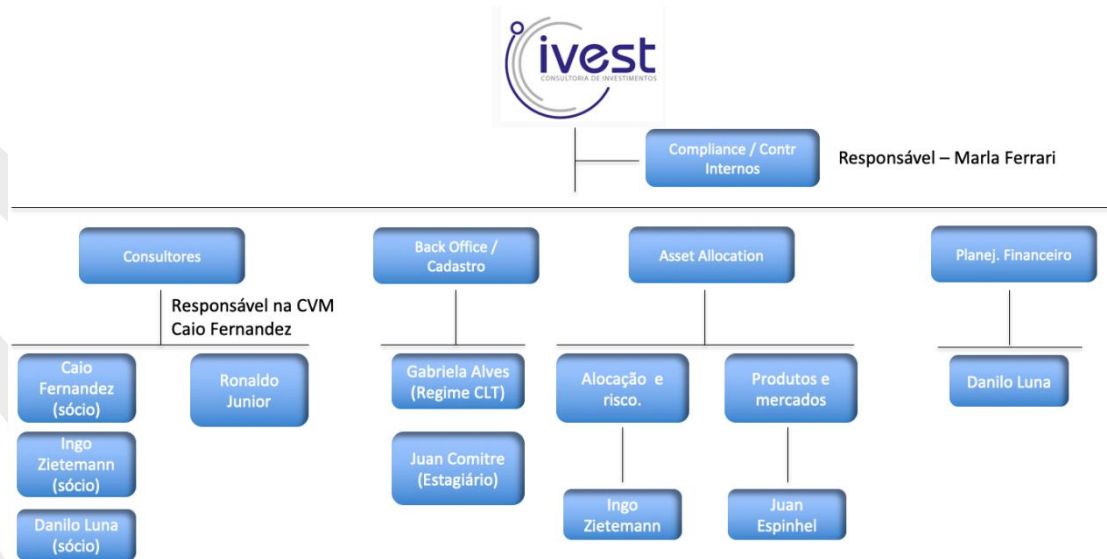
ivest
CONSULTORIA DE INVESTIMENTOS

Compliance / Contr Internos

Responsável – Marla Ferrari

Consultores

Responsável na CVM
Caio Fernandez

Caio Fernandez (sócio)

Ronaldo Junior

Ingo Zietemann (sócio)

Danilo Luna (sócio)

Back Office / Cadastro

Gabriela Alves (Regime CLT)

Juan Comitre (Estagiário)

Asset Allocation

Alocação e risco.

Ingo Zietemann

Produtos e mercados

Juan Espinhel

Planej. Financeiro

Danilo Luna